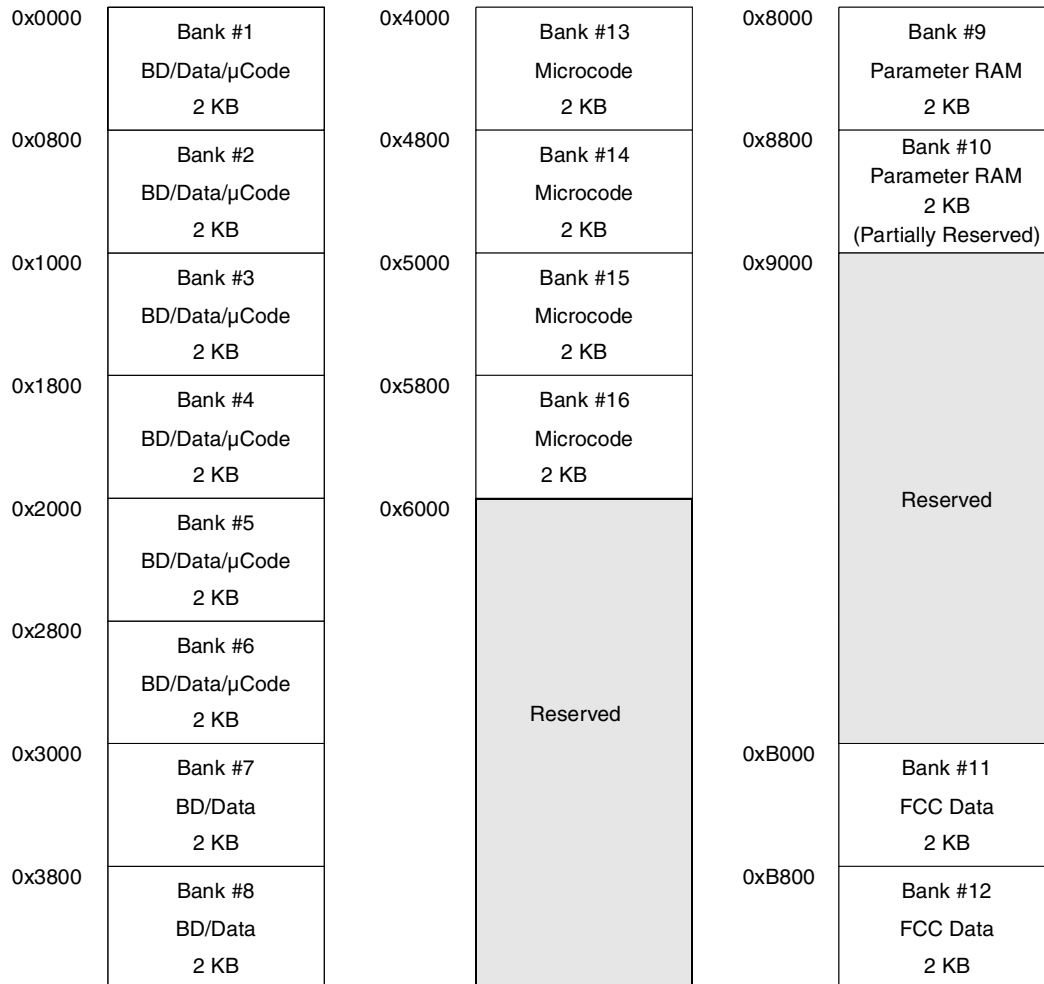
0x0000
Bank #1
BD/Data/µCode
2 KB
0x0800
Bank #2
BD/Data/µCode
2 KB
0x1000
Bank #3
BD/Data/µCode
2 KB
0x1800
Bank #4
BD/Data/µCode
2 KB
0x2000
Bank #5
BD/Data/µCode
2 KB
0x2800
Bank #6
BD/Data/µCode
2 KB
0x3000
Bank #7
BD/Data
2 KB
0x3800
Bank #8
BD/Data
2 KB

0x4000
Bank #13
Microcode
2 KB
0x4800
Bank #14
Microcode
2 KB
0x5000
Bank #15
Microcode
2 KB
0x5800
Bank #16
Microcode
2 KB
0x6000
Reserved

0x8000
Bank #9
Parameter RAM
2 KB
0x8800
Bank #10
Parameter RAM
2 KB
(Partially Reserved)
0x9000
Reserved
0xB000
Bank #11
FCC Data
2 KB
0xB800
Bank #12
FCC Data
2 KB